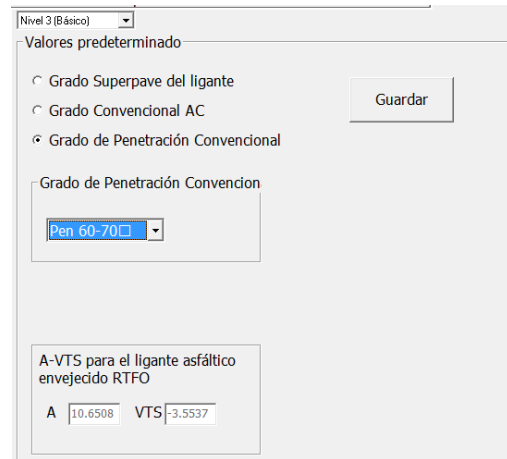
Nivel 3 (Básico)

Valores predeterminado

Grado Superpave del ligante

Grado Convencional AC

Grado de Penetración Convencional

Guardar

Grado de Penetración Convencion

Pen 60-70□

A-VTS para el ligante asfáltico envejecido RTFO

A 10.6508 VTS -3.5537